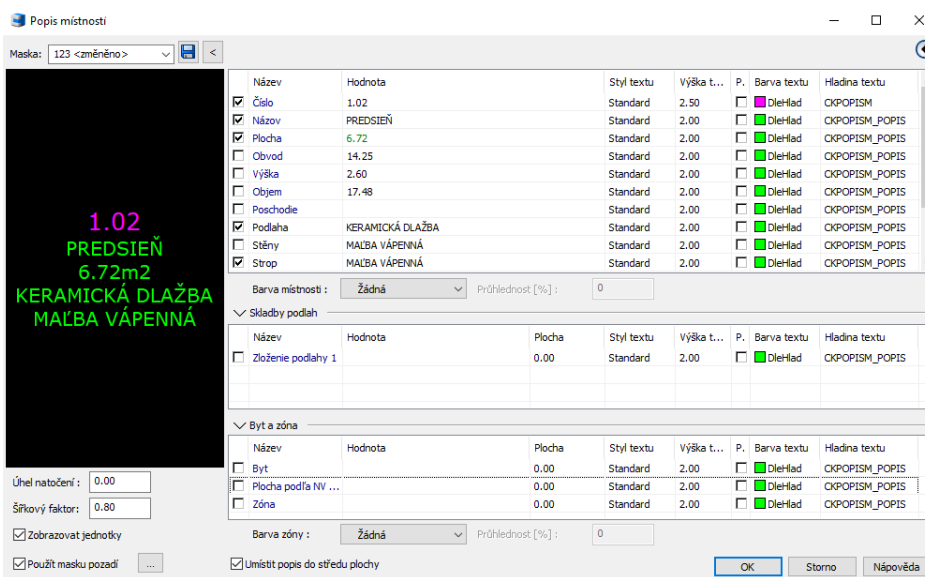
Popis místností

Maska: 123 <změněno> <

1.02
PREDSIEŇ
6.72m2
KERAMICKÁ DLAŽBA
MAĽBA VÁPENNÁ

| | Název | Hodnota | Styl textu | Výška t... | P. | Barva textu | Hladina textu |
|---|---|---|---|---|---|---|---|
| ☑ | Číslo | 1.02 | Standard | 2.50 | ☐ | DleHlad | CKPOPISM |
| ☑ | Názov | PREDSIEŇ | Standard | 2.00 | ☐ | DleHlad | CKPOPISM_POPIS |
| ☑ | Plocha | 6.72 | Standard | 2.00 | ☐ | DleHlad | CKPOPISM_POPIS |
| ☐ | Obvod | 14.25 | Standard | 2.00 | ☐ | DleHlad | CKPOPISM_POPIS |
| ☐ | Výška | 2.60 | Standard | 2.00 | ☐ | DleHlad | CKPOPISM_POPIS |
| ☐ | Objem | 17.48 | Standard | 2.00 | ☐ | DleHlad | CKPOPISM_POPIS |
| ☐ | Poschodie | | Standard | 2.00 | ☐ | DleHlad | CKPOPISM_POPIS |
| ☑ | Podlaha | KERAMICKÁ DLAŽBA | Standard | 2.00 | ☐ | DleHlad | CKPOPISM_POPIS |
| ☐ | Stěny | MAĽBA VÁPENNÁ | Standard | 2.00 | ☐ | DleHlad | CKPOPISM_POPIS |
| ☑ | Strop | MAĽBA VÁPENNÁ | Standard | 2.00 | ☐ | DleHlad | CKPOPISM_POPIS |

Barva místnosti : Žádná Průhlednost [%] : 0

Skladby podlah

| | Název | Hodnota | Plocha | Styl textu | Výška t... | P. | Barva textu | Hladina textu |
|---|---|---|---|---|---|---|---|---|
| ☐ | Zloženie podlahy 1 | | 0.00 | Standard | 2.00 | ☐ | DleHlad | CKPOPISM_POPIS |

Byt a zóna

| | Název | Hodnota | Plocha | Styl textu | Výška t... | P. | Barva textu | Hladina textu |
|---|---|---|---|---|---|---|---|---|
| ☐ | Byt | | 0.00 | Standard | 2.00 | ☐ | DleHlad | CKPOPISM_POPIS |
| ☐ | Plocha podľa NV ... | | 0.00 | Standard | 2.00 | ☐ | DleHlad | CKPOPISM_POPIS |
| ☐ | Zóna | | 0.00 | Standard | 2.00 | ☐ | DleHlad | CKPOPISM_POPIS |

Úhel natočení : 0.00
Šířkový faktor: 0.80
☑ Zobrazovat jednotky
☑ Použít masku pozadí ...

Barva zóny : Žádná Průhlednost [%] : 0
☑ Umístit popis do středu plochy

OK Storno Nápověda